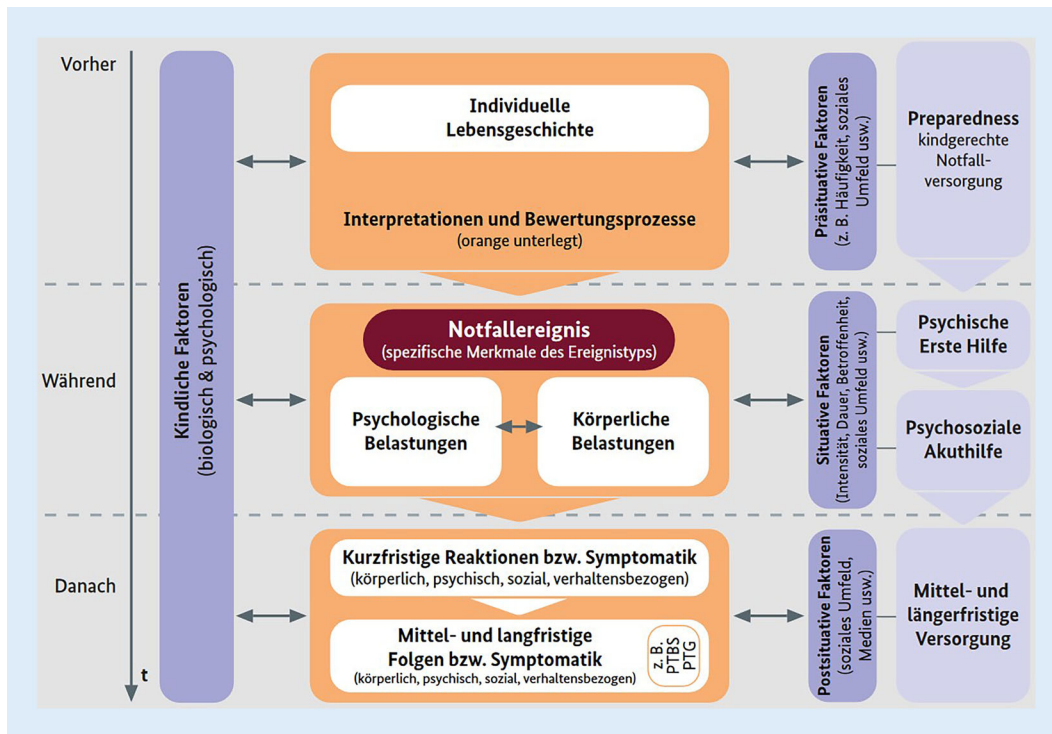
Vorher

Während

Danach

t

Kindliche Faktoren
(biologisch & psychologisch)

Individuelle Lebensgeschichte

Interpretationen und Bewertungsprozesse
(orange unterlegt)

Notfallereignis
(spezifische Merkmale des Ereignistyps)

Psychologische Belastungen

Körperliche Belastungen

Kurzfristige Reaktionen bzw. Symptomatik
(körperlich, psychisch, sozial, verhaltensbezogen)

Mittel- und langfristige Folgen bzw. Symptomatik
(körperlich, psychisch, sozial, verhaltensbezogen)

z. B. PTBS PTG

Präsituative Faktoren
(z. B. Häufigkeit, soziales Umfeld usw.)

Situative Faktoren
(Intensität, Dauer, Betroffenheit, soziales Umfeld usw.)

Postsituative Faktoren
(soziales Umfeld, Medien usw.)

Preparedness
kindgerechte Notfallversorgung

Psychische Erste Hilfe

Psychosoziale Akuthilfe

Mittel- und längerfristige Versorgung